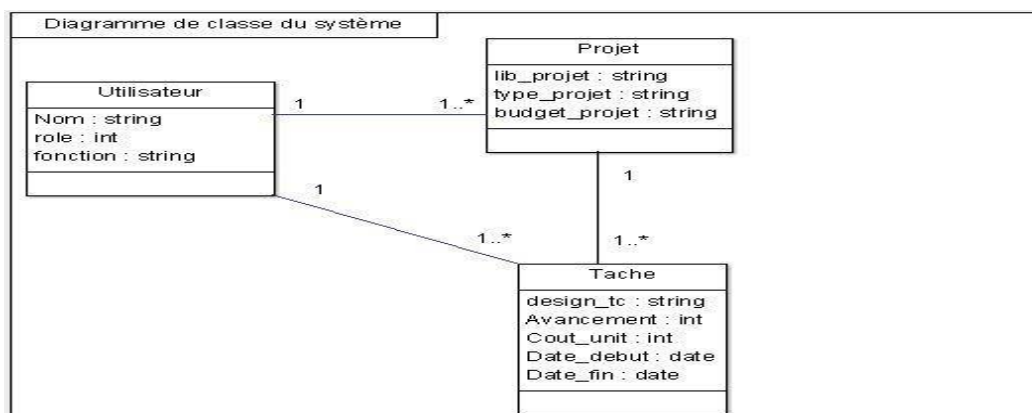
Diagramme de classe du système

Projet
lib_projet : string
type_projet : string
budget_projet : string

Utilisateur
Nom : string
role : int
fonction : string

1
1..*

1

1

1..*
1..*

Tache
design_tc : string
Avancement : int
Cout_unit : int
Date_debut : date
Date_fin : date